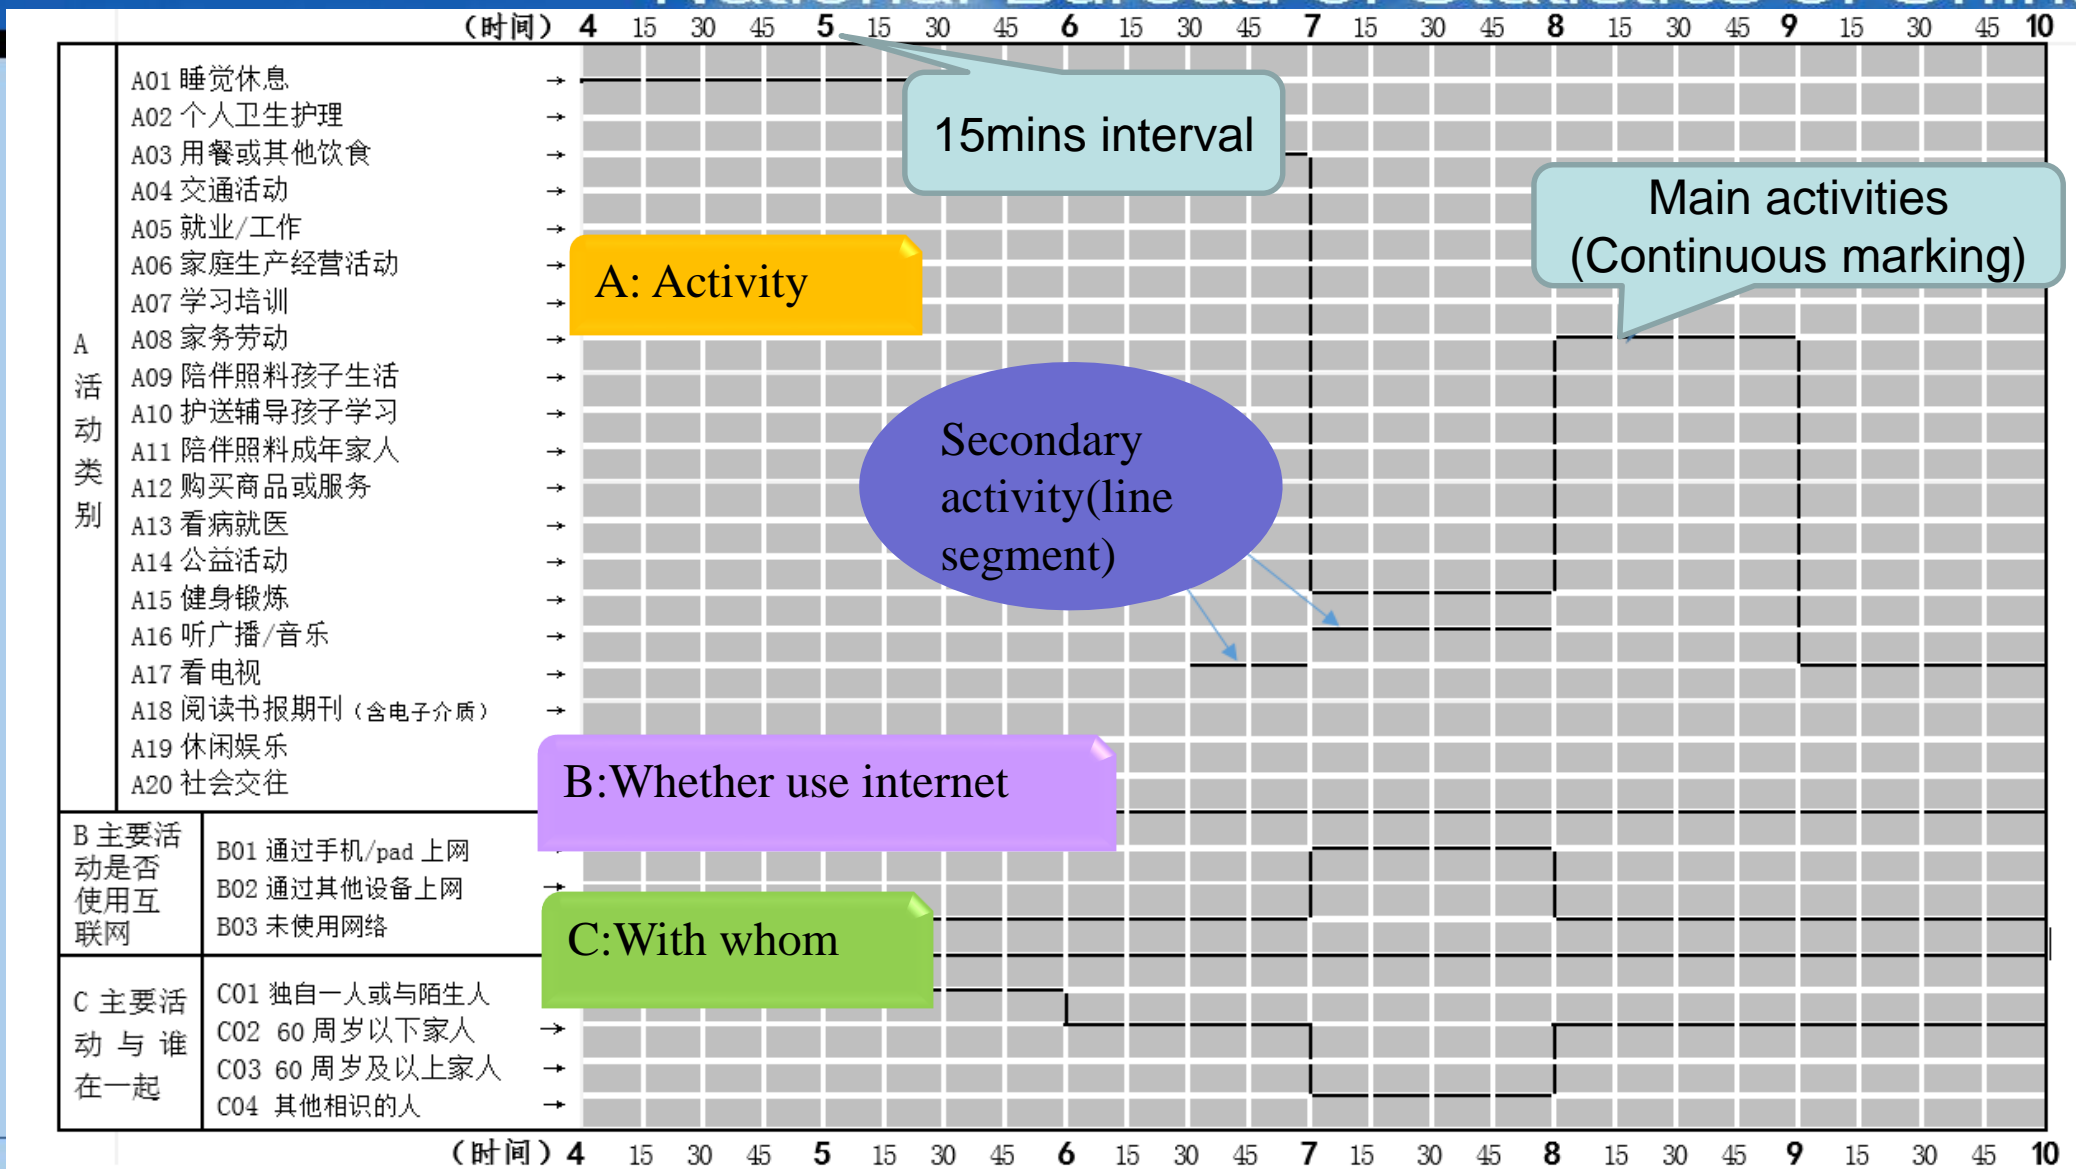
（时间）4 15 30 45 5 15 30 45 6 15 30 45 7 15 30 45 8 15 30 45 9 15 30 45 10

15mins interval

Main activities (Continuous marking)

A 活动类别

A01 睡觉休息 →
A02 个人卫生护理 →
A03 用餐或其他饮食 →
A04 交通活动 →
A05 就业/工作 →
A06 家庭生产经营活动 →
A07 学习培训 →
A08 家务劳动 →
A09 陪伴照料孩子生活 →
A10 护送辅导孩子学习 →
A11 陪伴照料成年家人 →
A12 购买商品或服务 →
A13 看病就医 →
A14 公益活动 →
A15 健身锻炼 →
A16 听广播/音乐 →
A17 看电视 →
A18 阅读书报期刊（含电子介质） →
A19 休闲娱乐
A20 社会交往

A: Activity

Secondary activity(line segment)

B:Whether use internet

B 主要活动是否使用互联网

B01 通过手机/pad 上网
B02 通过其他设备上网 →
B03 未使用网络

C:With whom

C 主要活动与谁在一起

C01 独自一人或与陌生人
C02 60 周岁以下家人 →
C03 60 周岁及以上家人 →
C04 其他相识的人 →

（时间）4 15 30 45 5 15 30 45 6 15 30 45 7 15 30 45 8 15 30 45 9 15 30 45 10